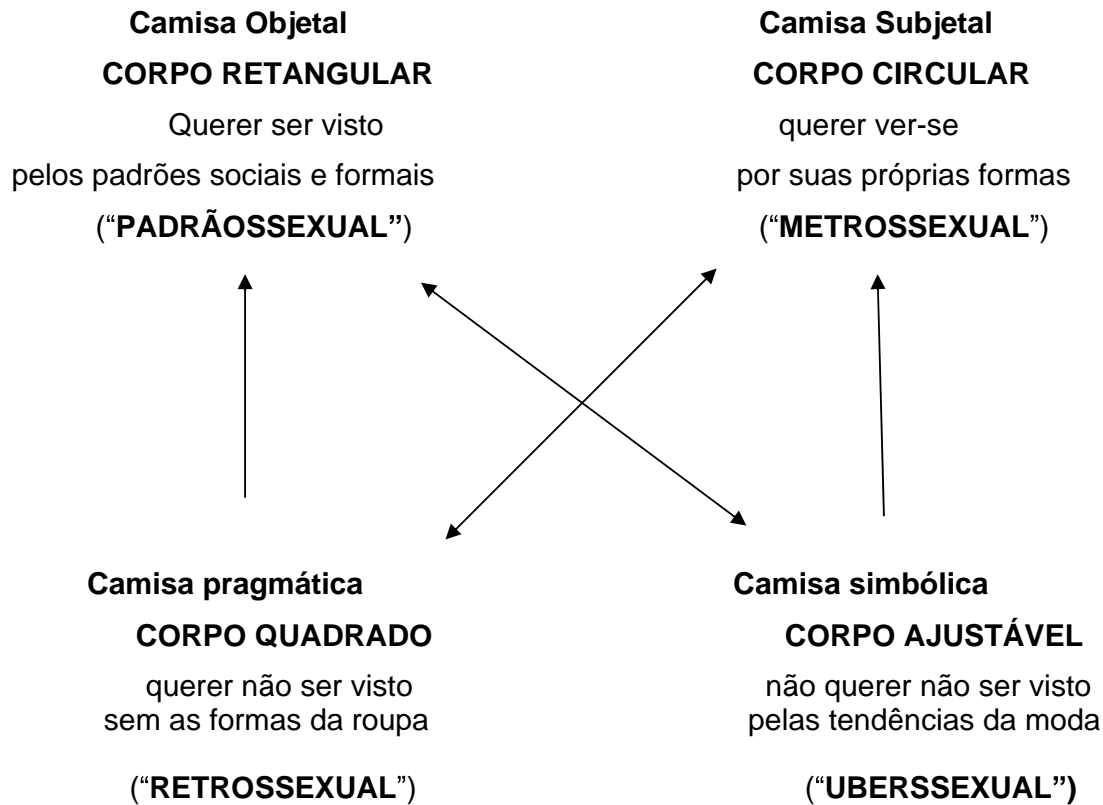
Camisa Objetal
CORPO RETANGULAR
Querer ser visto
pelos padrões sociais e formais
("PADRÃOSSEXUAL")

Camisa Subjetal
CORPO CIRCULAR
querer ver-se
por suas próprias formas
("METROSSEXUAL")

Camisa pragmática
CORPO QUADRADO
querer não ser visto
sem as formas da roupa
("RETROSSEXUAL")

Camisa simbólica
CORPO AJUSTÁVEL
não querer não ser visto
pelas tendências da moda
("UBERSSEXUAL")